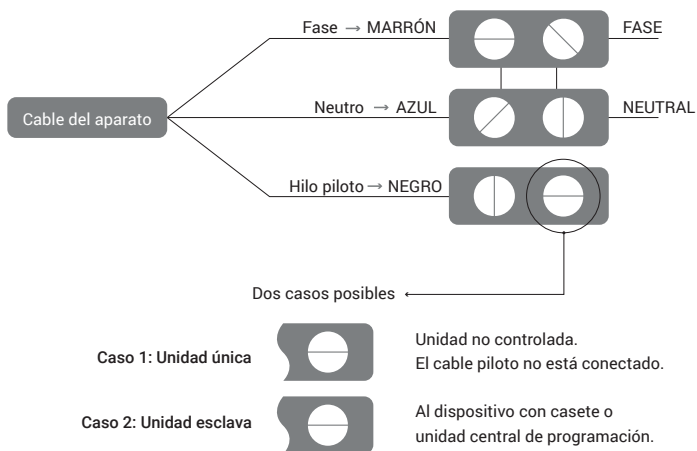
Cable del aparato

Fase → MARRÓN

FASE

Neutro → AZUL

NEUTRAL

Hilo piloto → NEGRO

Dos casos posibles

Caso 1: Unidad única

Unidad no controlada.
El cable piloto no está conectado.

Caso 2: Unidad esclava

Al dispositivo con casete o unidad central de programación.